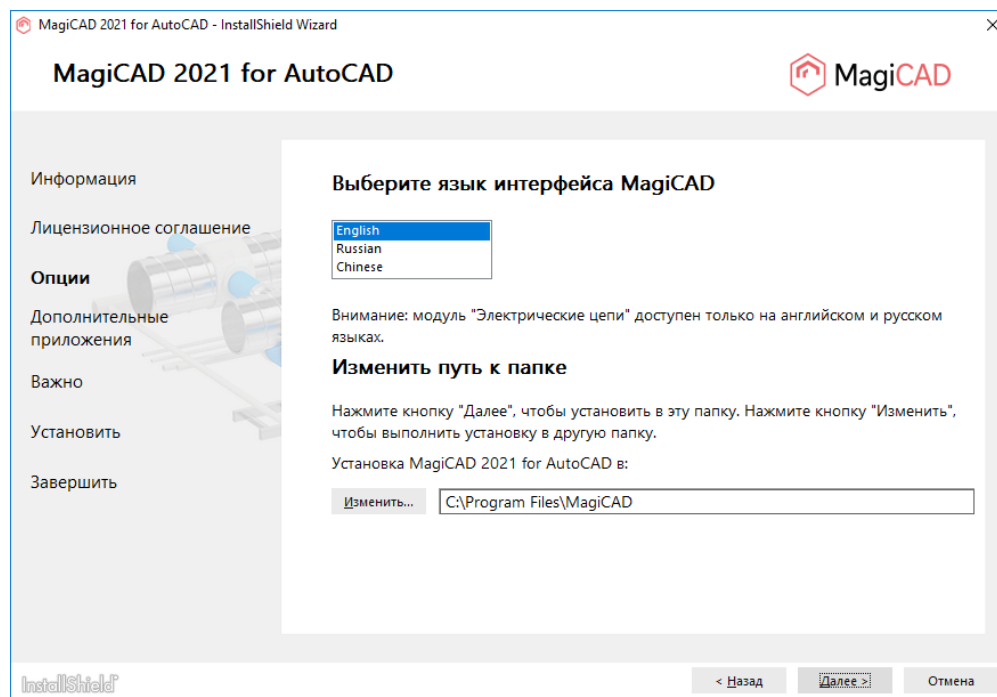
MagiCAD 2021 for AutoCAD - InstallShield Wizard

MagiCAD 2021 for AutoCAD

MagiCAD

Информация

Лицензионное соглашение

Опции

Дополнительные приложения

Важно

Установить

Завершить

Выберите язык интерфейса MagiCAD

English
Russian
Chinese

Внимание: модуль "Электрические цепи" доступен только на английском и русском языках.

Изменить путь к папке

Нажмите кнопку "Далее", чтобы установить в эту папку. Нажмите кнопку "Изменить", чтобы выполнить установку в другую папку.

Установка MagiCAD 2021 for AutoCAD в:

Изменить...

C:\Program Files\MagiCAD

InstallShield

< Назад

Далее >

Отмена